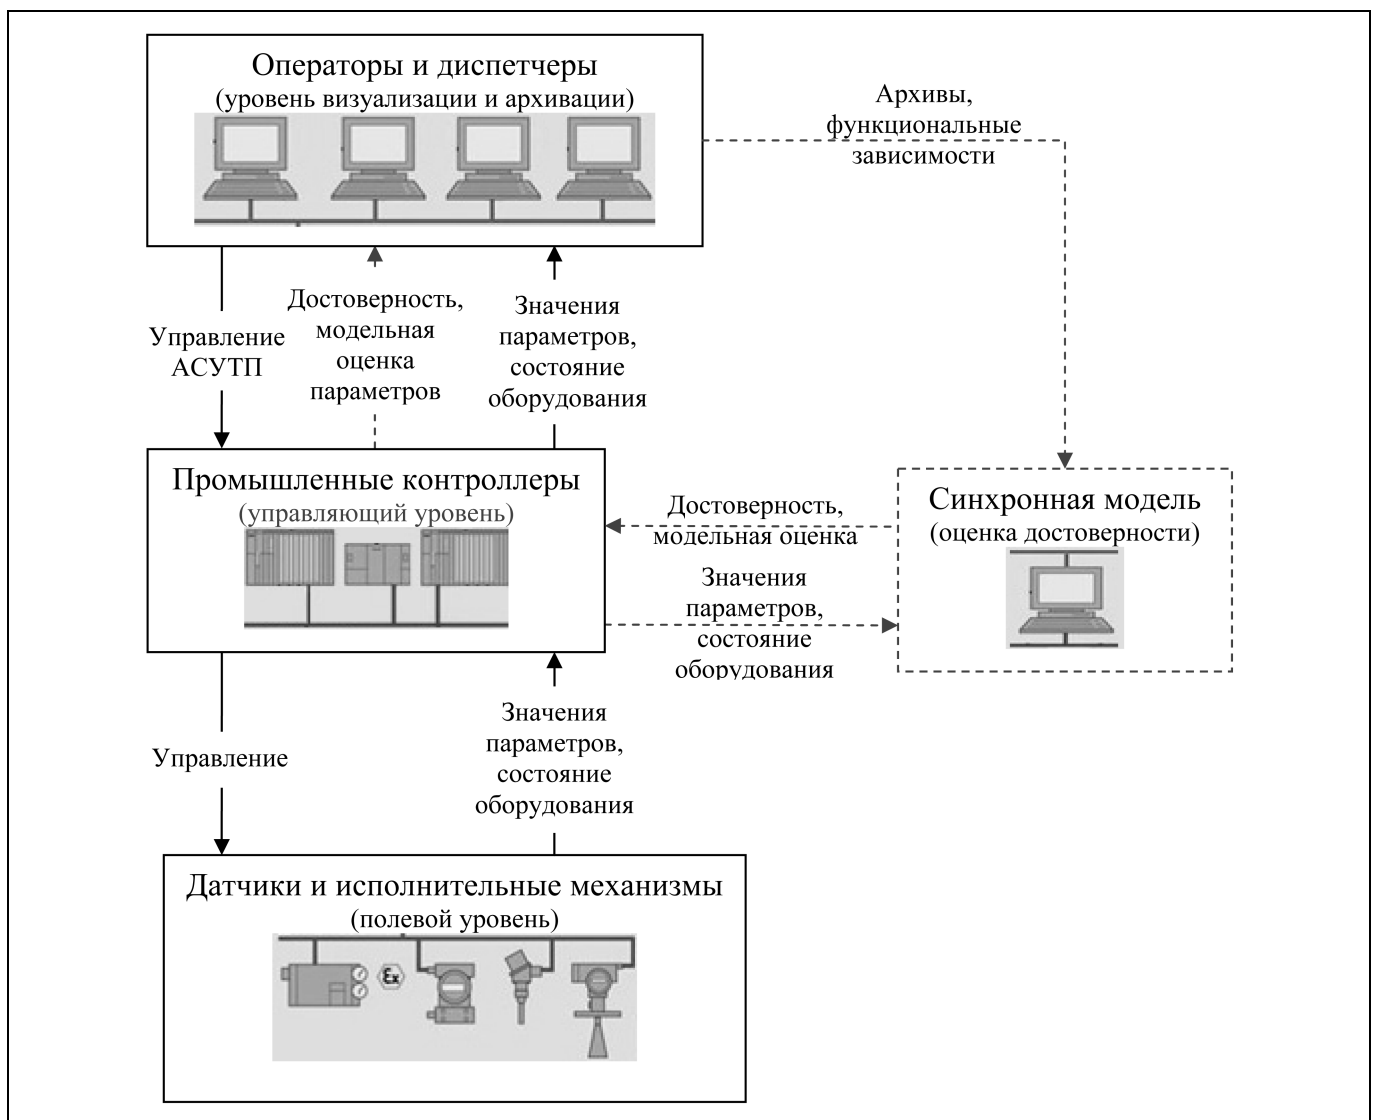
Операторы и диспетчеры
(уровень визуализации и архивации)

Архивы, функциональные зависимости

Управление АСУТП

Достоверность, модельная оценка параметров

Значения параметров, состояние оборудования

Промышленные контроллеры
(управляющий уровень)

Достоверность, модельная оценка

Значения параметров, состояние оборудования

Синхронная модель
(оценка достоверности)

Управление

Значения параметров, состояние оборудования

Датчики и исполнительные механизмы
(полевой уровень)

Ex